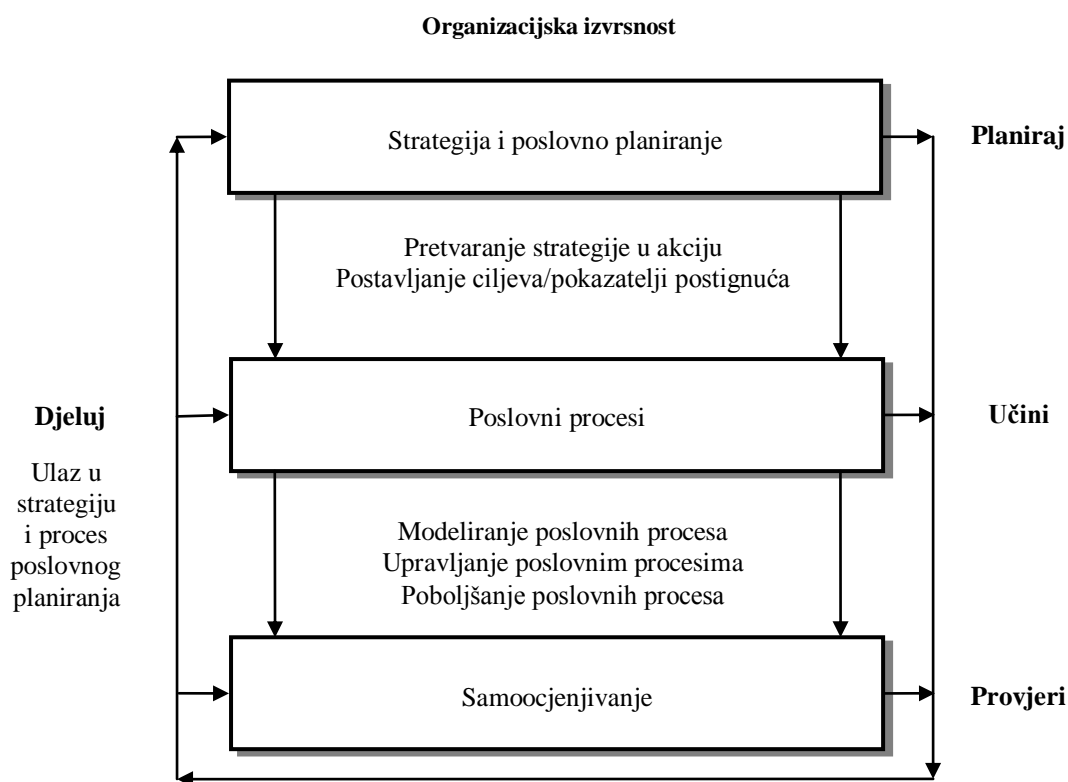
**Organizacijska izvrsnost**

Strategija i poslovno planiranje

**Planiraj**

Pretvaranje strategije u akciju
Postavljanje ciljeva/pokazatelji postignuća

**Djeluj**

Ulaz u strategiju i proces poslovnog planiranja

Poslovni procesi

**Učini**

Modeliranje poslovnih procesa
Upravljanje poslovnim procesima
Poboljšanje poslovnih procesa

Samoocjenjivanje

**Provjeri**